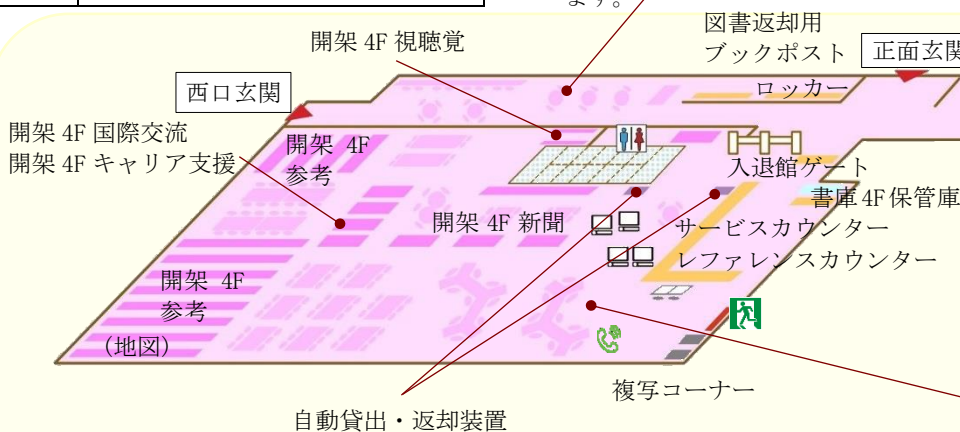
ます。

図書返却用
ブックポスト

正面玄関

開架 4F 視聴覚

西口玄関

ロッカー

開架 4F 国際交流
開架 4F キャリア支援

開架 4F
参考

入退館ゲート

書庫 4F 保管庫

開架 4F 新聞

サービスカウンター

レファレンスカウンター

開架 4F
参考

（地図）

複写コーナー

自動貸出・返却装置